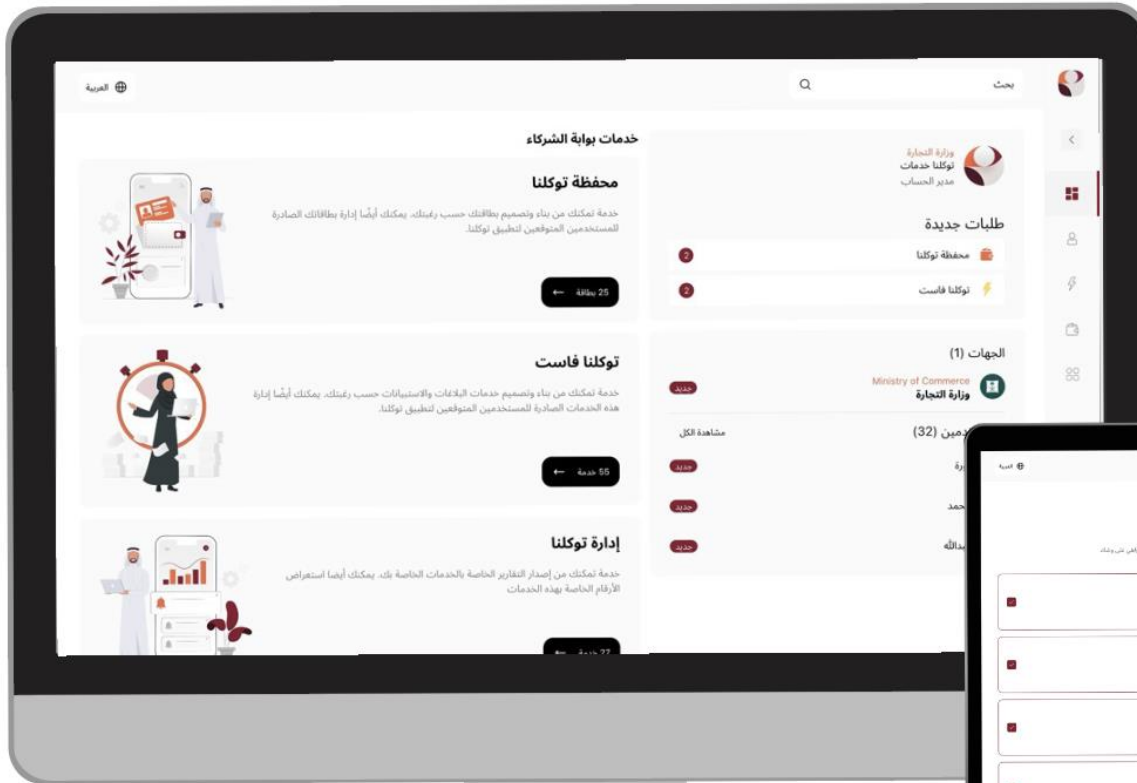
العربية

بحث

خدمات بوابة الشركاء

محفظة توكلنا

خدمة تمكنك من بناء وتصميم بطاقتك حسب رغبتك. يمكنك أيضًا إدارة بطاقاتك الصادرة للمستخدمين المتوفعين لتطبيق توكلنا.

25 بطاقة

توكلنا فاست

خدمة تمكنك من بناء وتصميم خدمات البلاغات والاستبيانات حسب رغبتك. يمكنك أيضًا إدارة هذه الخدمات الصادرة للمستخدمين المتوفعين لتطبيق توكلنا.

55 خدمة

إدارة توكلنا

خدمة تمكنك من إصدار التقارير الخاصة بالخدمات الخاصة بك. يمكنك أيضا استعراض الأرقام الخاصة بهذه الخدمات

27 خدمة

وزارة التجارة
توكلنا خدمات
مدير الحساب

طلبات جديدة

محفظة توكلنا 2

توكلنا فاست 2

الجهات (1)

Ministry of Commerce
وزارة التجارة
جديد

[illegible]دمين (32)
مشاهدة الكل

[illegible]رة جديد

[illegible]حمد جديد

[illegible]دالله جديد

عربية